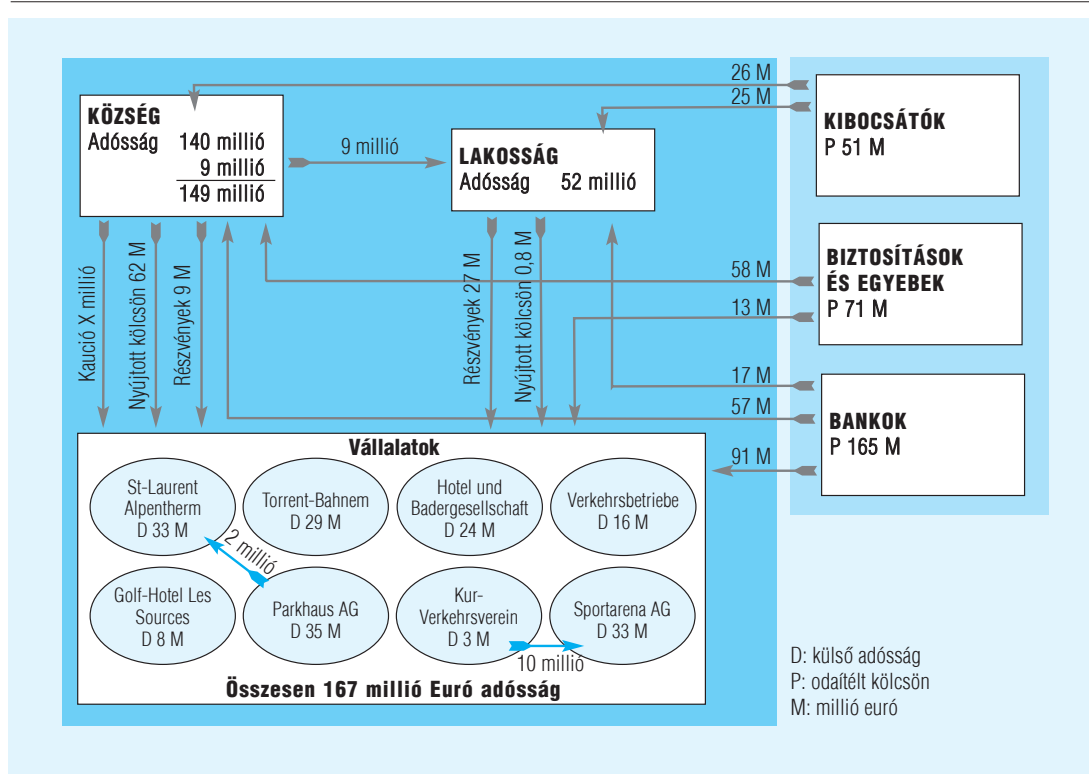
KÖZSÉG
Adósság 140 millió
9 millió
149 millió

9 millió

LAKOSSÁG
Adósság 52 millió

26 M
25 M

KIBOCSÁTÓK
P 51 M

58 M
13 M

BIZTOSÍTÁSOK ÉS EGYEBEK
P 71 M

17 M
57 M

BANKOK
P 165 M

91 M

Kaució X millió
Nyújtott kölcsön 62 M
Részvények 9 M
Részvények 27 M
Nyújtott kölcsön 0,8 M

Vállalatok

St-Laurent Alpentherm
D 33 M

Torrent-Bahnem
D 29 M

Hotel und Badergesellschaft
D 24 M

Verkehrsbetriebe
D 16 M

2 millió

Golf-Hotel Les Sources
D 8 M

Parkhaus AG
D 35 M

Kur-Verkehrsverein
D 3 M

Sportarena AG
D 33 M

10 millió

Összesen 167 millió Euró adósság

D: külső adósság
P: odaítélt kölcsön
M: millió euró